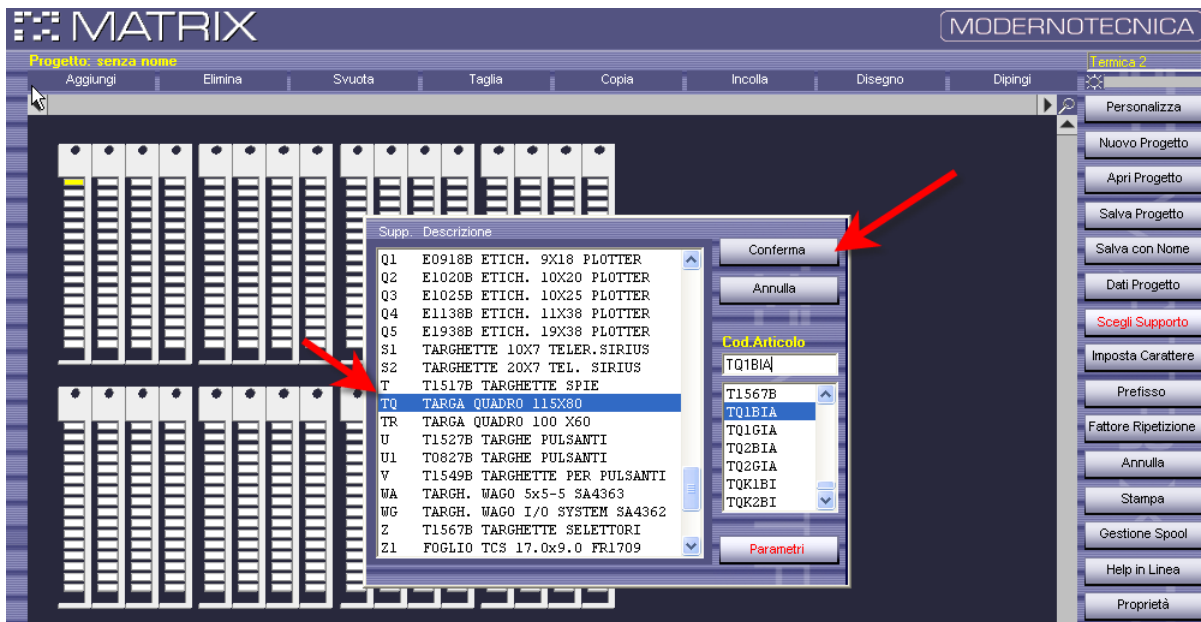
MATRIX
MODERNOTECNICA

Progetto: senza nome
Termica 2

Aggiungi | Elimina | Svuota | Taglia | Copia | Incolla | Disegno | Dipingi

Personalizza
Nuovo Progetto
Apri Progetto
Salva Progetto
Salva con Nome
Dati Progetto
Scegli Supporto
Imposta Carattere
Prefisso
Fattore Ripetizione
Annulla
Stampa
Gestione Spool
Help in Linea
Proprietà

Supp. Descrizione
Q1 E0918B ETICH. 9X18 PLOTTER
Q2 E1020B ETICH. 10X20 PLOTTER
Q3 E1025B ETICH. 10X25 PLOTTER
Q4 E1138B ETICH. 11X38 PLOTTER
Q5 E1938B ETICH. 19X38 PLOTTER
S1 TARGHETTE 10X7 TELER.SIRIUS
S2 TARGHETTE 20X7 TEL. SIRIUS
T T1517B TARGHETTE SPIE
TQ TARGA QUADRO 115X80
TR TARGA QUADRO 100 X60
U T1527B TARGHE PULSANTI
U1 T0827B TARGHE PULSANTI
V T1549B TARGHETTE PER PULSANTI
WA TARGH. WAGO 5x5-5 SA4363
WG TARGH. WAGO I/O SYSTEM SA4362
Z T1567B TARGHETTE SELETTORI
Z1 FOGLIO TCS 17.0x9.0 FR1709

Conferma
Annulla
Cod.Articolo
TQ1BIA
T1567B
TQ1BIA
TQ1GIA
TQ2BIA
TQ2GIA
TQK1BI
TQK2BI
Parametri